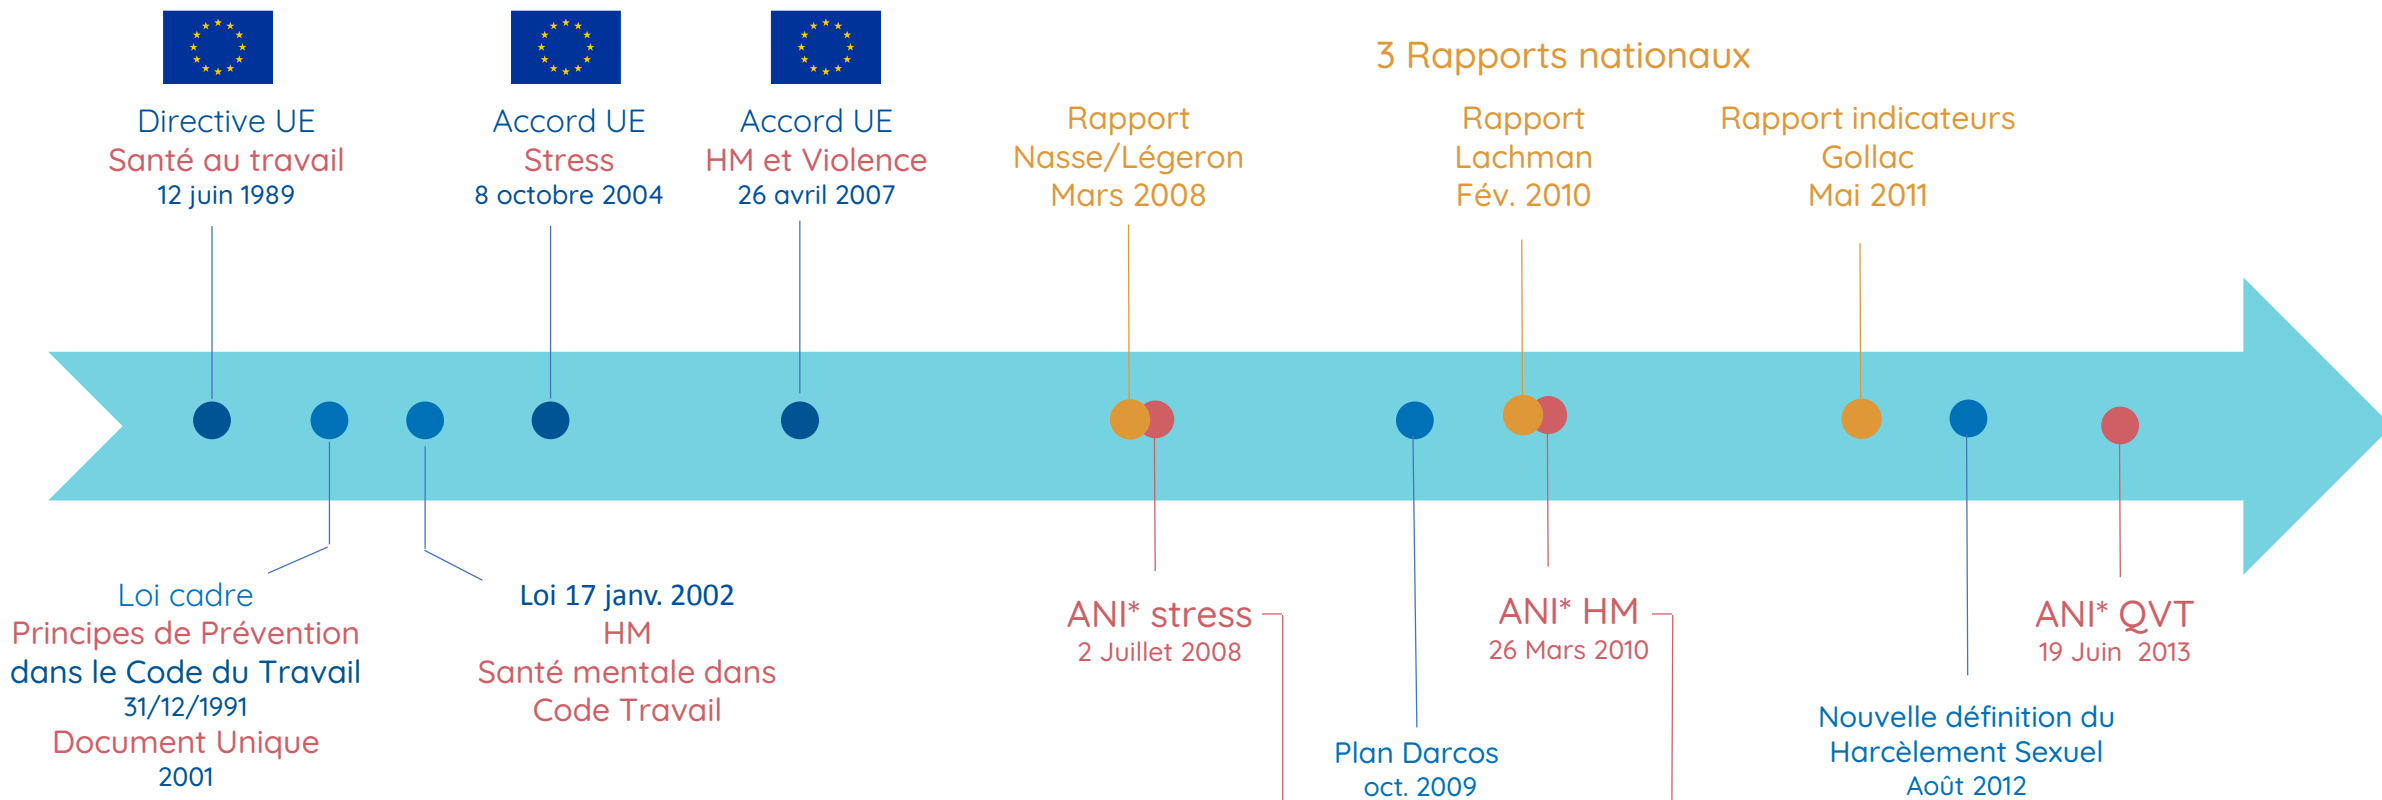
3 Rapports nationaux

Directive UE
Santé au travail
12 juin 1989

Accord UE
Stress
8 octobre 2004

Accord UE
HM et Violence
26 avril 2007

Rapport
Nasse/Légeron
Mars 2008

Rapport
Lachman
Fév. 2010

Rapport indicateurs
Gollac
Mai 2011

Loi cadre
Principes de Prévention
dans le Code du Travail
31/12/1991
Document Unique
2001

Loi 17 janv. 2002
HM
Santé mentale dans
Code Travail

ANI* stress
2 Juillet 2008

Plan Darcos
oct. 2009

ANI* HM
26 Mars 2010

Nouvelle définition du
Harcèlement Sexuel
Août 2012

ANI* QVT
19 Juin 2013